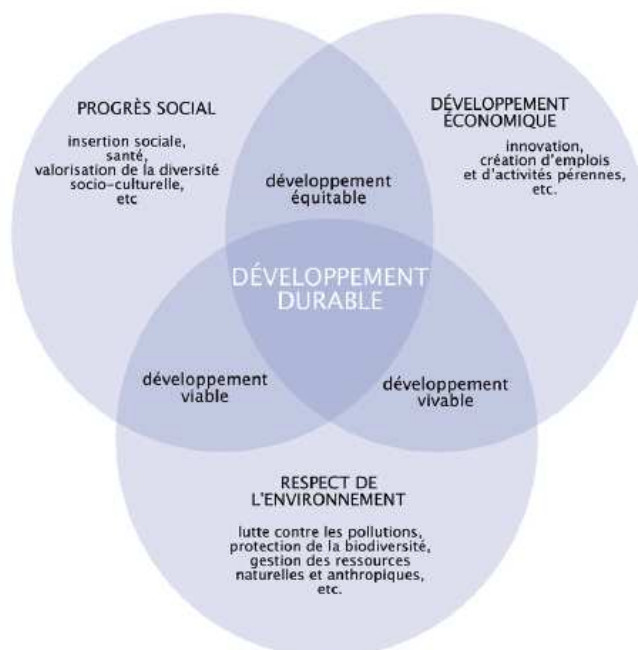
PROGRÈS SOCIAL

insertion sociale, santé, valorisation de la diversité socio-culturelle, etc

DÉVELOPPEMENT ÉCONOMIQUE

innovation, création d'emplois et d'activités pérennes, etc.

développement équitable

DÉVELOPPEMENT DURABLE

développement viable

développement vivable

RESPECT DE L'ENVIRONNEMENT

lutte contre les pollutions, protection de la biodiversité, gestion des ressources naturelles et anthropiques, etc.